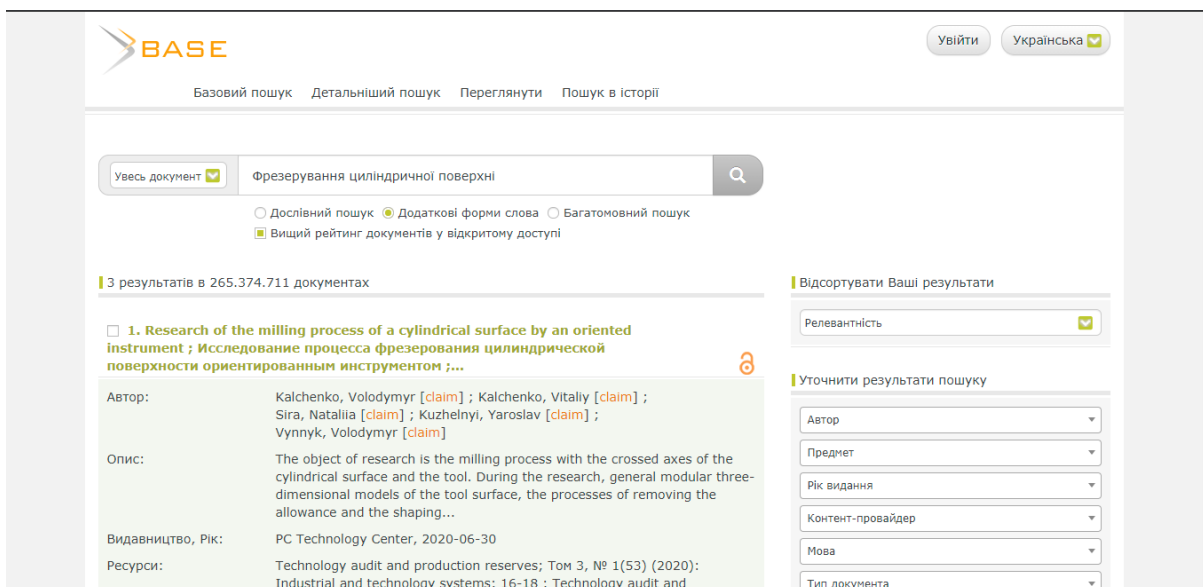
BASE

Увійти Українська

Базовий пошук Детальніший пошук Переглянути Пошук в історії

Увесь документ

Фрезерування циліндричної поверхні

○ Дослівний пошук ◉ Додаткові форми слова ○ Багатомовний пошук
Вищий рейтинг документів у відкритому доступі

3 результатів в 265.374.711 документах

Відсортувати Ваші результати

Релевантність

1. Research of the milling process of a cylindrical surface by an oriented instrument ; Исследование процесса фрезерования цилиндрической поверхности ориентированным инструментом ;...

| | |
|---|---|
| Автор: | Kalchenko, Volodymyr [claim] ; Kalchenko, Vitaliy [claim] ; Sira, Nataliia [claim] ; Kuzhelnyi, Yaroslav [claim] ; Vynnyk, Volodymyr [claim] |
| Опис: | The object of research is the milling process with the crossed axes of the cylindrical surface and the tool. During the research, general modular three-dimensional models of the tool surface, the processes of removing the allowance and the shaping... |
| Видавництво, Рік: | PC Technology Center, 2020-06-30 |
| Ресурси: | Technology audit and production reserves; Том 3, № 1(53) (2020): Industrial and technology systems; 16-18 ; Technology audit and |

Уточнити результати пошуку

Автор
Предмет
Рік видання
Контент-провайдер
Мова
Тип документа